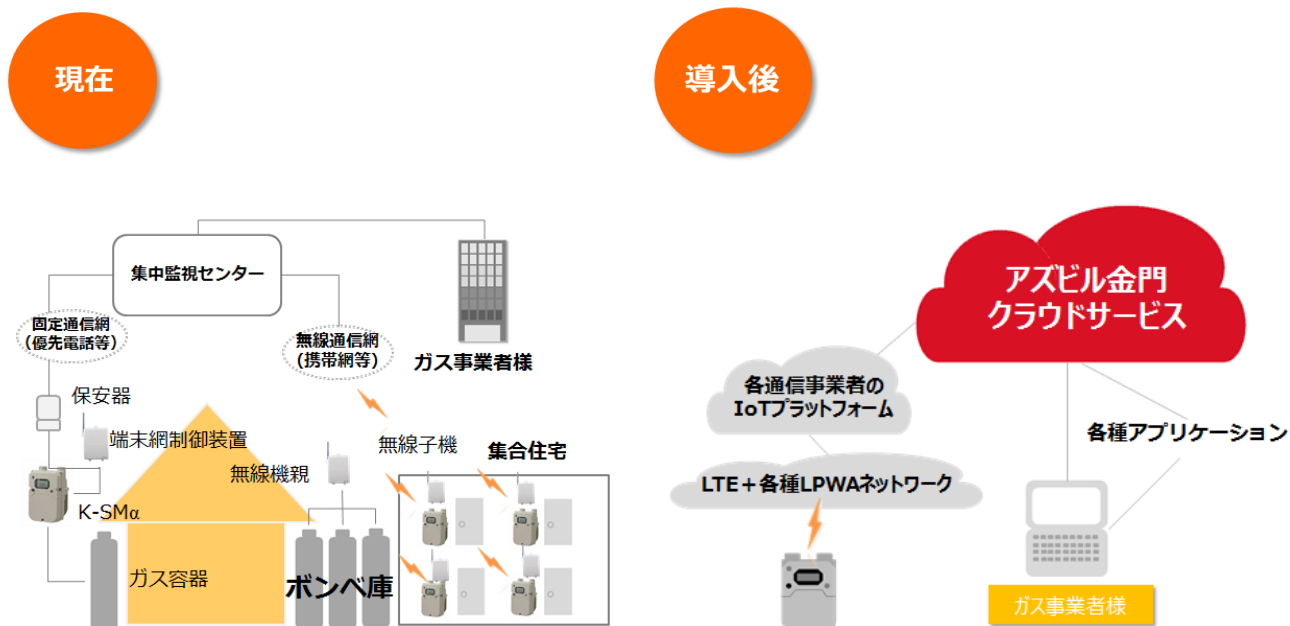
現在

集中監視センター

ガス事業者様

固定通信網
(優先電話等)

無線通信網
(携帯網等)

保安器

端末網制御装置

無線子機

集合住宅

無線機親

K-SMα

ガス容器

ボンベ庫

導入後

アズビル金門
クラウドサービス

各通信事業者の
IoTプラットフォーム

各種アプリケーション

LTE＋各種LPWAネットワーク

ガス事業者様